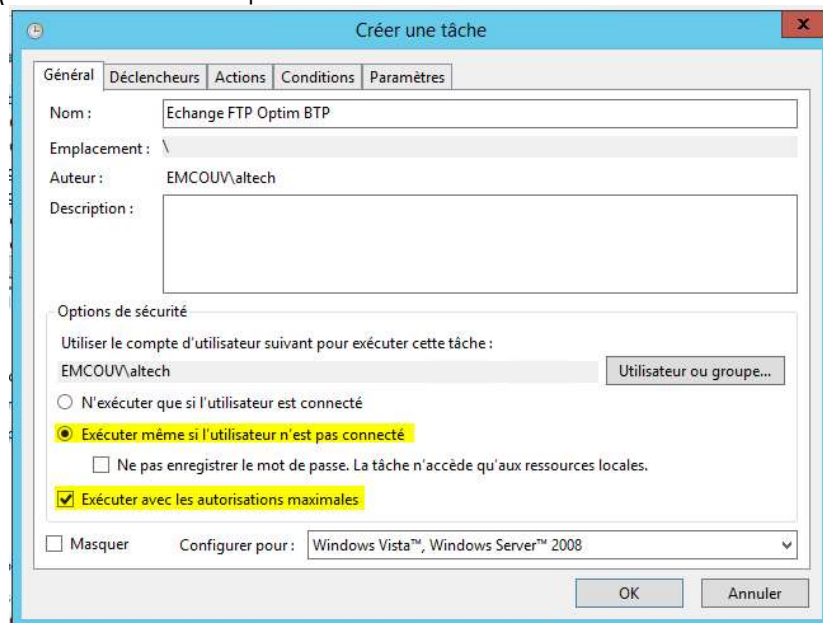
Créer une tâche

Général | Déclencheurs | Actions | Conditions | Paramètres

Nom : Echange FTP Optim BTP

Emplacement : \

Auteur : EMCOUV\altech

Description :

Options de sécurité

Utiliser le compte d'utilisateur suivant pour exécuter cette tâche :

EMCOUV\altech

Utilisateur ou groupe...

N'exécuter que si l'utilisateur est connecté

Exécuter même si l'utilisateur n'est pas connecté

Ne pas enregistrer le mot de passe. La tâche n'accède qu'aux ressources locales.

Exécuter avec les autorisations maximales

Masquer

Configurer pour : Windows Vista™, Windows Server™ 2008

OK

Annuler